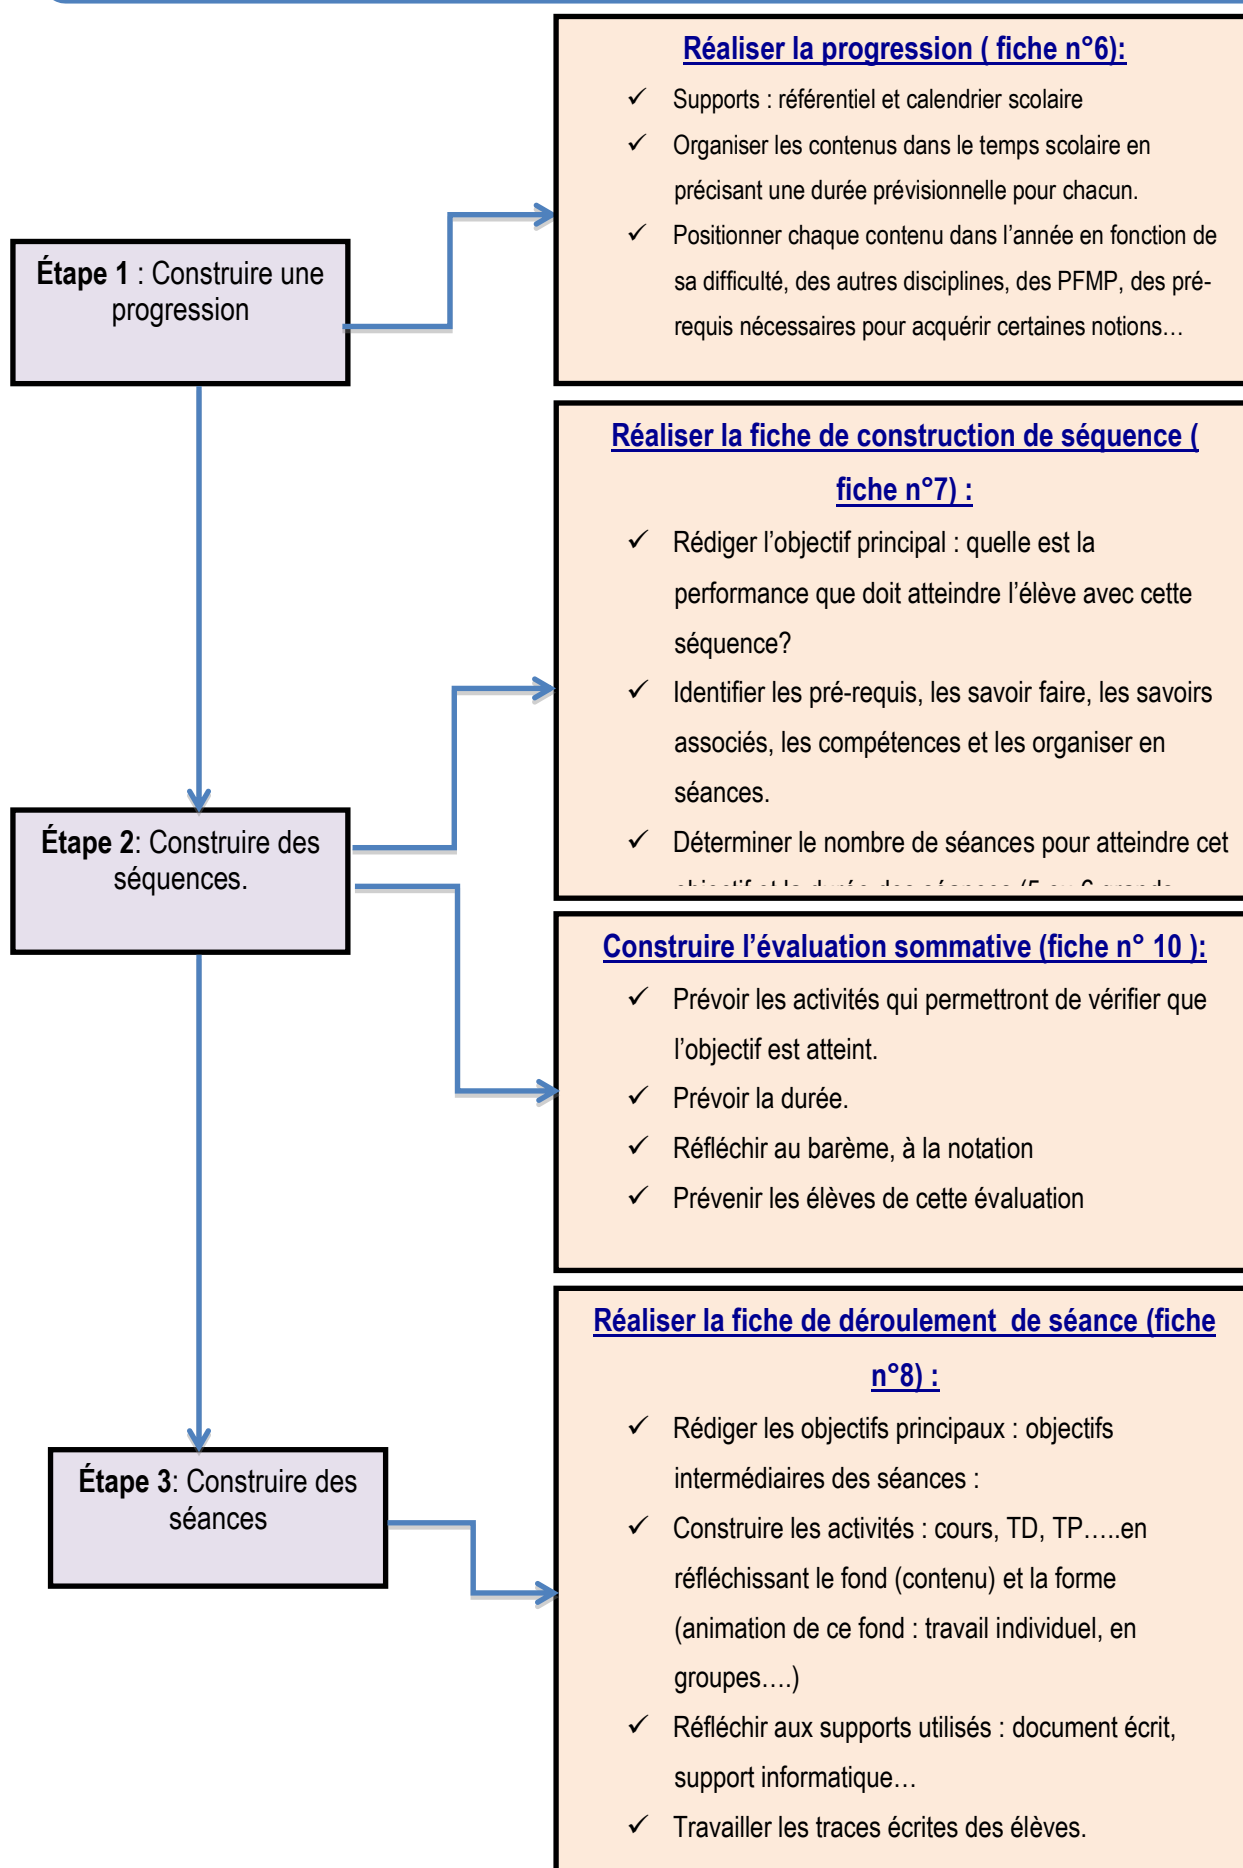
**Étape 1** : Construire une progression

Réaliser la progression ( fiche n°6):

✓ Supports : référentiel et calendrier scolaire

✓ Organiser les contenus dans le temps scolaire en précisant une durée prévisionnelle pour chacun.

✓ Positionner chaque contenu dans l'année en fonction de sa difficulté, des autres disciplines, des PFMP, des pré-requis nécessaires pour acquérir certaines notions…

**Étape 2**: Construire des séquences.

Réaliser la fiche de construction de séquence ( fiche n°7) :

✓ Rédiger l'objectif principal : quelle est la performance que doit atteindre l'élève avec cette séquence?

✓ Identifier les pré-requis, les savoir faire, les savoirs associés, les compétences et les organiser en séances.

✓ Déterminer le nombre de séances pour atteindre cet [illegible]

Construire l'évaluation sommative (fiche n° 10 ):

✓ Prévoir les activités qui permettront de vérifier que l'objectif est atteint.

✓ Prévoir la durée.

✓ Réfléchir au barème, à la notation

✓ Prévenir les élèves de cette évaluation

**Étape 3**: Construire des séances

Réaliser la fiche de déroulement de séance (fiche n°8) :

✓ Rédiger les objectifs principaux : objectifs intermédiaires des séances :

✓ Construire les activités : cours, TD, TP…..en réfléchissant le fond (contenu) et la forme (animation de ce fond : travail individuel, en groupes….)

✓ Réfléchir aux supports utilisés : document écrit, support informatique…

✓ Travailler les traces écrites des élèves.